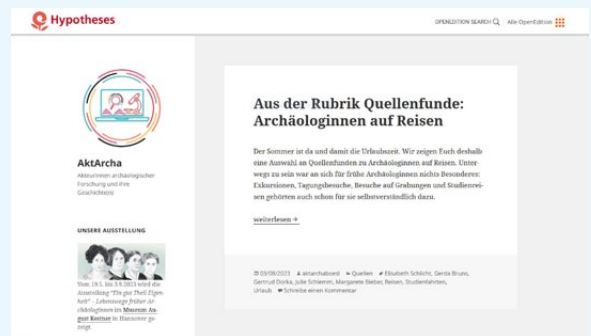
Hypotheses

OPENEDITION SEARCH

Alle OpenEdition

AktArcha

Akteurinnen archäologischer Forschung und ihre Geschichte(n)

UNSERE AUSSTELLUNG

Vom 19.5. bis 3.9.2023 wird die Ausstellung "Ein gut Theil Eigenheit" – Lebenswege früher Archäologinnen im Museum August Kestner in Hannover gezeigt.

Aus der Rubrik Quellenfunde: Archäologinnen auf Reisen

Der Sommer ist da und damit die Urlaubszeit. Wir zeigen Euch deshalb eine Auswahl an Quellenfunden zu Archäologinnen auf Reisen. Unterwegs zu sein war an sich für frühe Archäologinnen nichts Besonderes: Exkursionen, Tagungsbesuche, Besuche auf Grabungen und Studienreisen gehörten auch schon für sie selbstverständlich dazu.

weiterlesen →

03/08/2023 aktarchaboard Quellen Elisabeth Schlicht, Gerda Bruns, Gertrud Dorka, Julie Schlemm, Margarete Bieber, Reisen, Studienfahrten, Urlaub Schreibe einen Kommentar